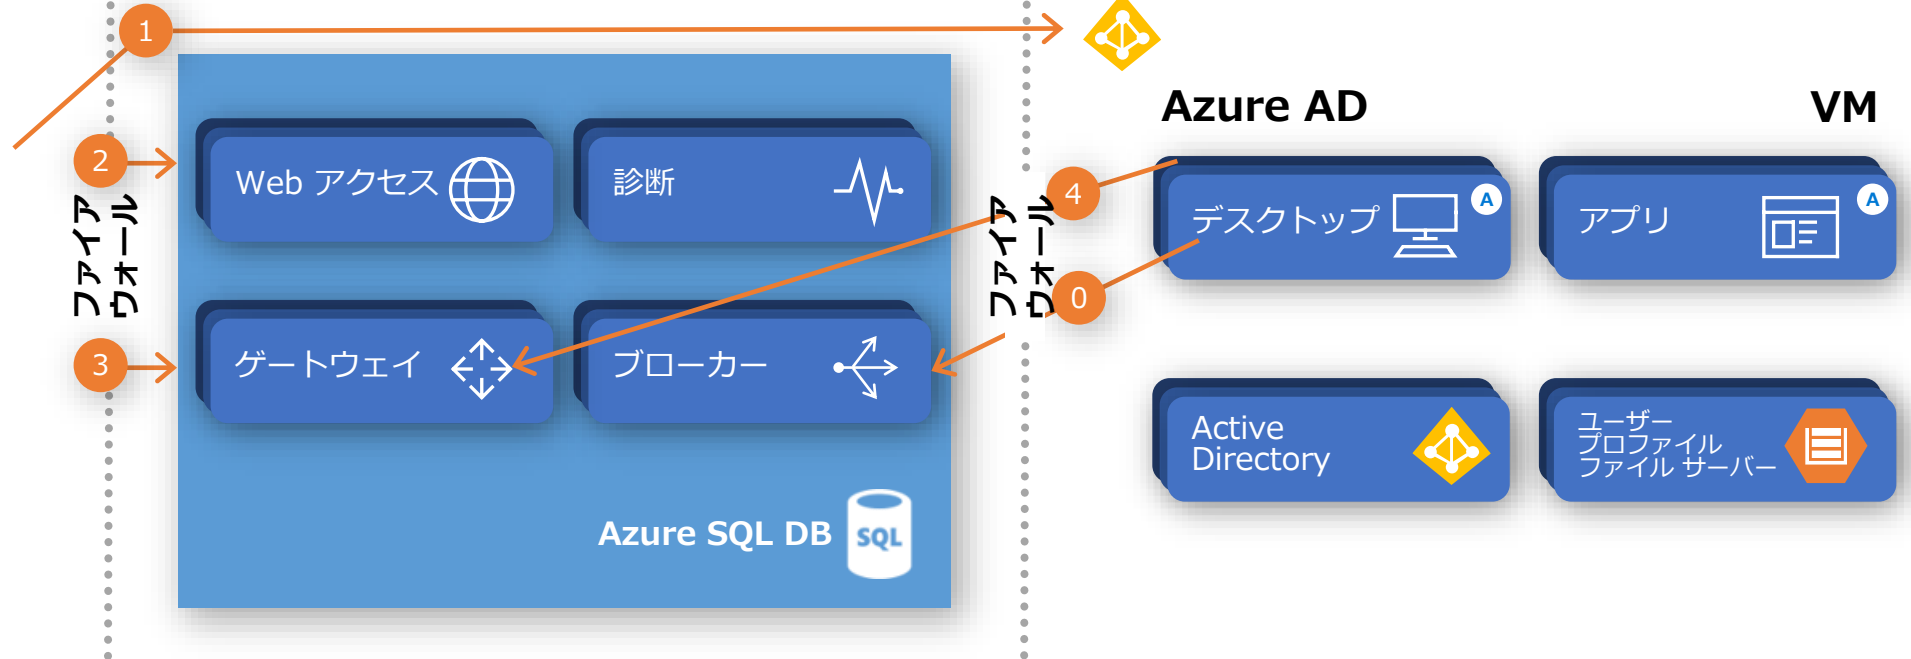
1

2

3

ファイアウォール

Web アクセス

診断

ゲートウェイ

ブローカー

Azure SQL DB

SQL

ファイアウォール

4

0

Azure AD

VM

デスクトップ

A

アプリ

A

Active Directory

ユーザー プロファイル ファイル サーバー